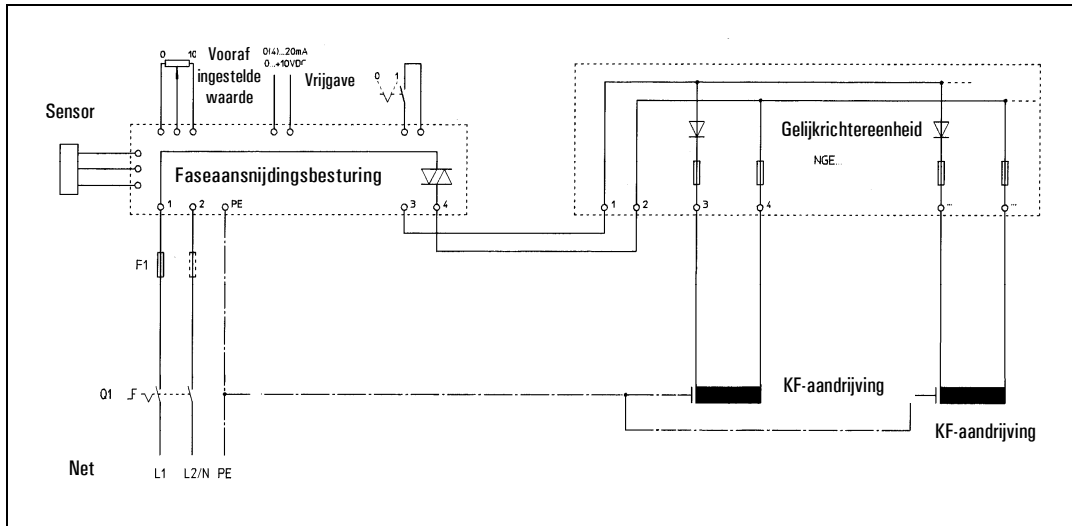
0 10 Vooraf ingestelde waarde

0(4)...20mA 0...+10VDC Vrijgave

0 1

Sensor

Faseaansnijdingsbesturing

1 2 PE 3 4

Gelijkrichtereenheid

NGE...

1 2 3 4 ... ...

F1

Q1

KF-aandrijving

KF-aandrijving

Net

L1 L2/N PE